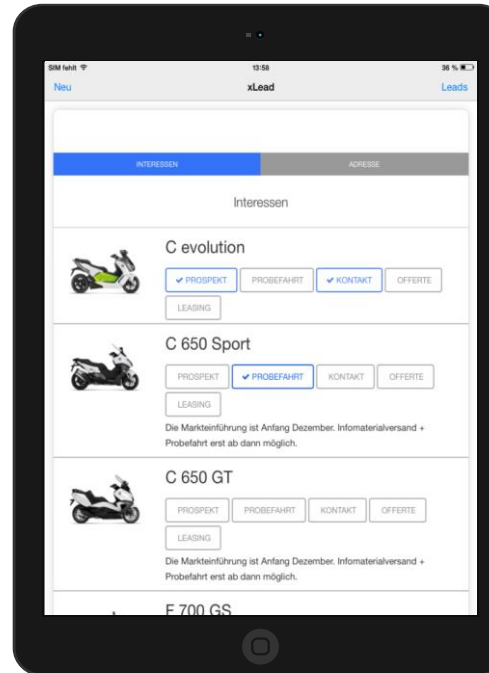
SIM fehlt
13:58
36 %

Neu
xLead
Leads

INTERESSEN
ADRESSE

Interessen

C evolution
✔ PROSPEKT
PROBEFAHRT
✔ KONTAKT
OFFERTE
LEASING

C 650 Sport
PROSPEKT
✔ PROBEFAHRT
KONTAKT
OFFERTE
LEASING
Die Markteinführung ist Anfang Dezember. Infomaterialversand + Probefahrt erst ab dann möglich.

C 650 GT
PROSPEKT
PROBEFAHRT
KONTAKT
OFFERTE
LEASING
Die Markteinführung ist Anfang Dezember. Infomaterialversand + Probefahrt erst ab dann möglich.

F 700 GS